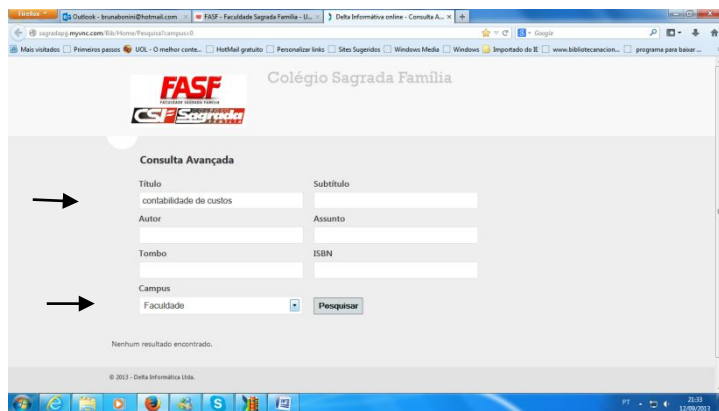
Firefox
Outlook - brunabonini@hotmail.com ×
FASF - Faculdade Sagrada Família - U... ×
Delta Informática online - Consulta A... ×
+

sagradapg.mynvc.com/Bib/Home/Pesquisa?campus=0
Google

Mais visitados | Primeiros passos | UOL - O melhor conte... | HotMail gratuito | Personalizar links | Sites Sugeridos | Windows Media | Windows | Importado do IE | www.bibliotecanacion... | programa para baixar ...

FASF
FACULDADE SAGRADA FAMÍLIA
CSF Sagrada

Colégio Sagrada Família

Consulta Avançada

Título
contabilidade de custos

Subtítulo

Autor

Assunto

Tombo

ISBN

Campus
Faculdade

Pesquisar

Nenhum resultado encontrado.

© 2013 - Delta Informática Ltda.

PT
21:33
12/09/2013